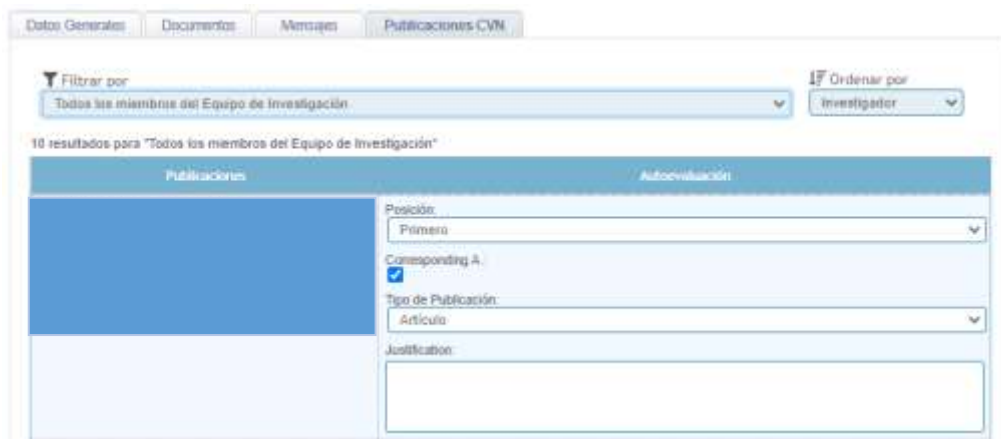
Datos Generales | Documentos | Mensajes | Publicaciones CVN

Filtrar por
Todos los miembros del Equipo de Investigación

Ordenar por
Investigador

10 resultados para "Todos los miembros del Equipo de Investigación"

| Publicaciones | Autoevaluación |
|---|---|
| | Posición: Primero<br>Corresponding A.:<br>Tipo de Publicación: Artículo<br>Justification: |